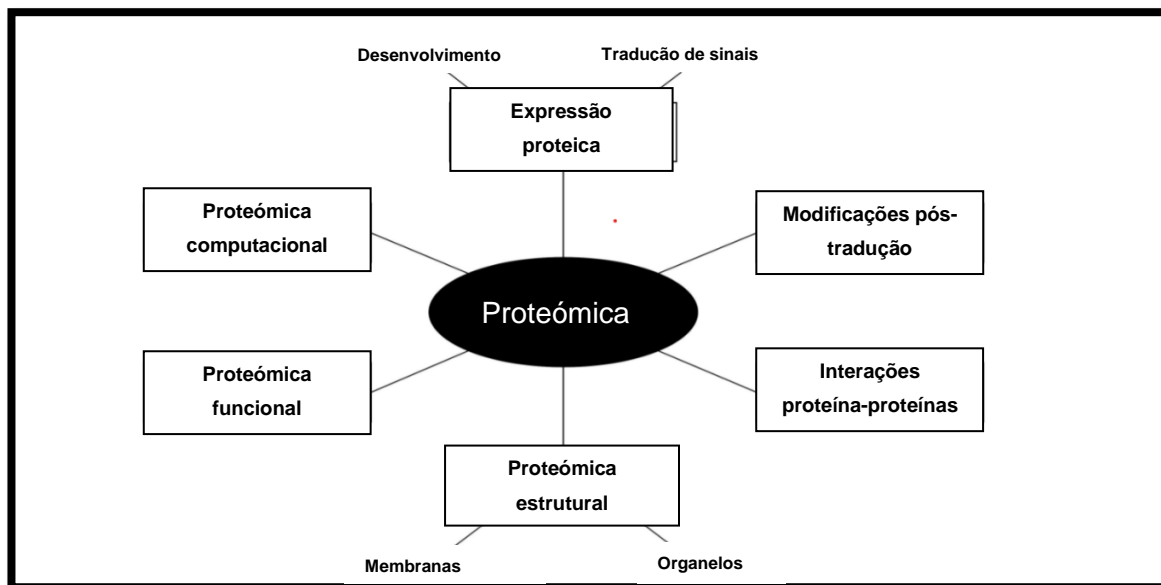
Desenvolvimento

Tradução de sinais

Expressão proteica

Proteómica computacional

Modificações pós-tradução

Proteómica

Proteómica funcional

Interações proteína-proteínas

Proteómica estrutural

Membranas

Organelos